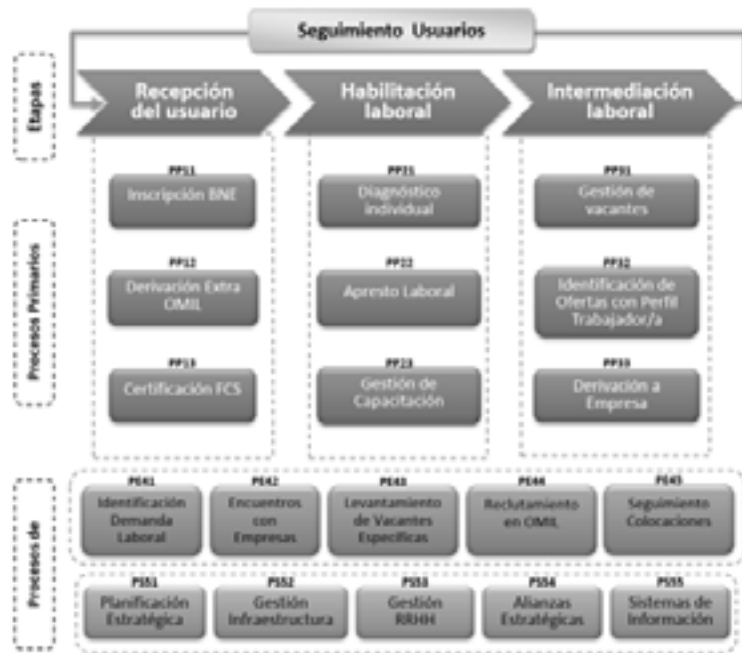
Seguimiento Usuarios

Etapas

Recepción del usuario

Habilitación laboral

Intermediación laboral

Procesos Primarios

PP11
Inscripción BNE

PP12
Derivación Extra OMIL

PP13
Certificación FCS

PP21
Diagnóstico individual

PP22
Apresto Laboral

PP23
Gestión de Capacitación

PP31
Gestión de vacantes

PP32
Identificación de Ofertas con Perfil Trabajador/a

PP33
Derivación a Empresa

Procesos de

PE41
Identificación Demanda Laboral

PE42
Encuentros con Empresas

PE43
Levantamiento de Vacantes Específicas

PE44
Reclutamiento en OMIL

PE45
Seguimiento Colocaciones

PS51
Planificación Estratégica

PS52
Gestión Infraestructura

PS53
Gestión RRHH

PS54
Alianzas Estratégicas

PS55
Sistemas de Información